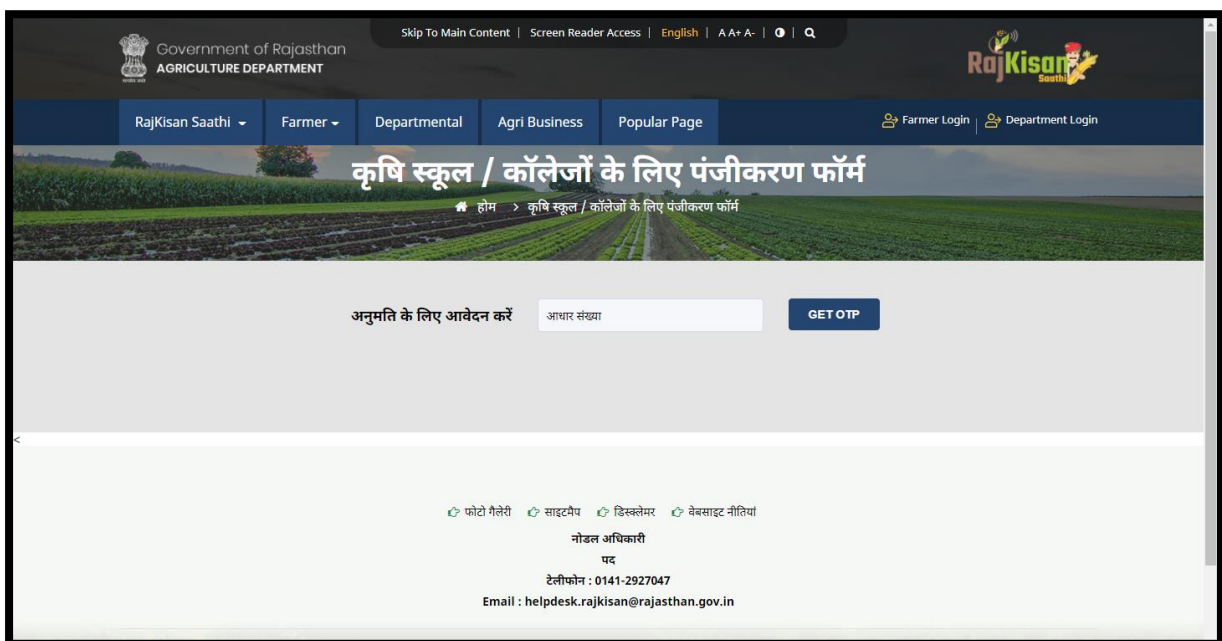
Government of Rajasthan
AGRICULTURE DEPARTMENT

Skip To Main Content | Screen Reader Access | English | A A+ A- | | 

RajKisan Saathi

RajKisan Saathi Farmer Departmental Agri Business Popular Page

Farmer Login | Department Login

कृषि स्कूल / कॉलेजों के लिए पंजीकरण फॉर्म

होम > कृषि स्कूल / कॉलेजों के लिए पंजीकरण फॉर्म

अनुमति के लिए आवेदन करें आधार संख्या GET OTP

<

फोटो गैलेरी साइटमैप डिस्क्लेमर वेबसाइट नीतियां

नोडल अधिकारी

पद

टेलीफोन : 0141-2927047

Email : helpdesk.rajkisan@rajasthan.gov.in